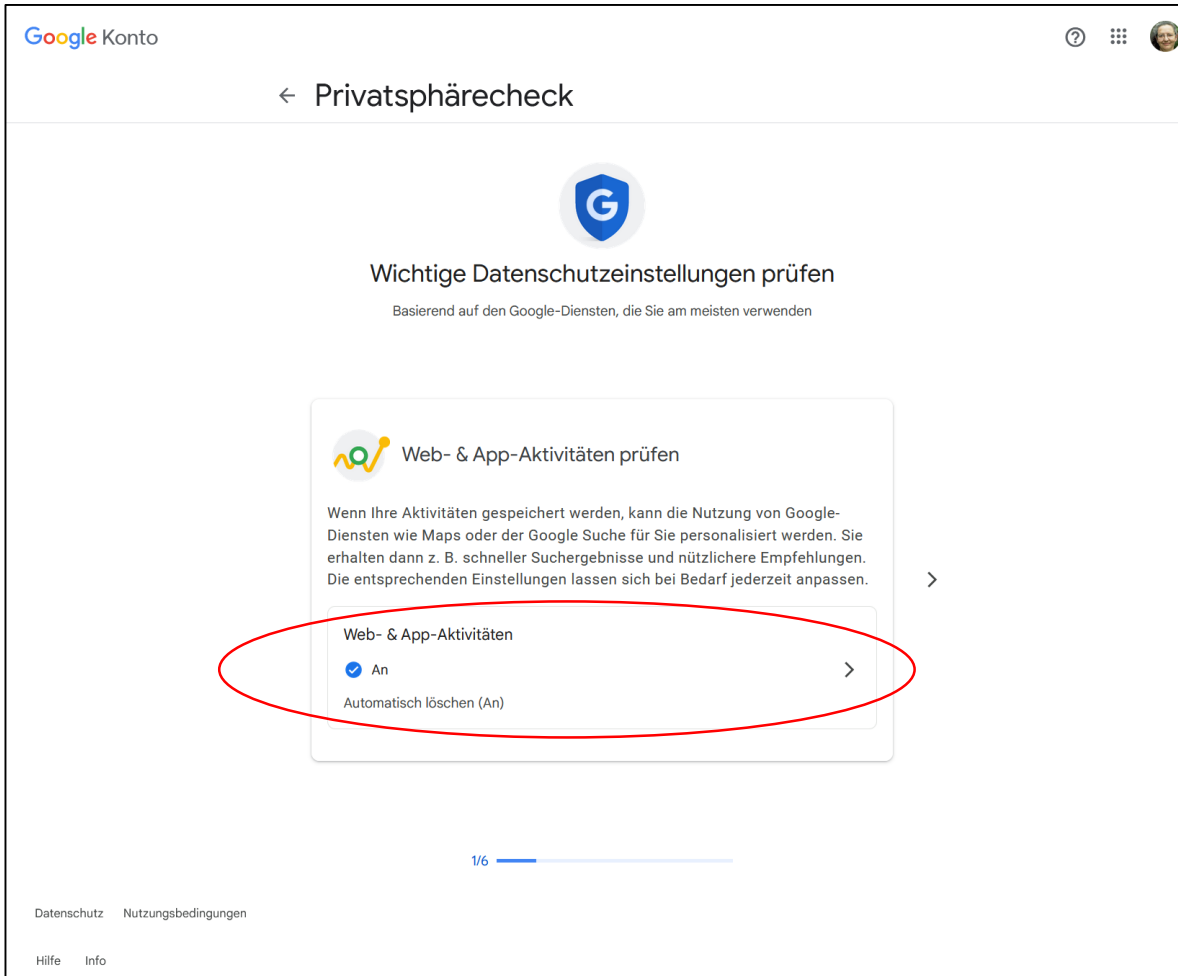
Google Konto

← Privatsphärecheck

G

Wichtige Datenschutzeinstellungen prüfen

Basierend auf den Google-Diensten, die Sie am meisten verwenden

Web- & App-Aktivitäten prüfen

Wenn Ihre Aktivitäten gespeichert werden, kann die Nutzung von Google-Diensten wie Maps oder der Google Suche für Sie personalisiert werden. Sie erhalten dann z. B. schneller Suchergebnisse und nützlichere Empfehlungen. Die entsprechenden Einstellungen lassen sich bei Bedarf jederzeit anpassen.

Web- & App-Aktivitäten

An

Automatisch löschen (An)

1/6

Datenschutz Nutzungsbedingungen

Hilfe Info